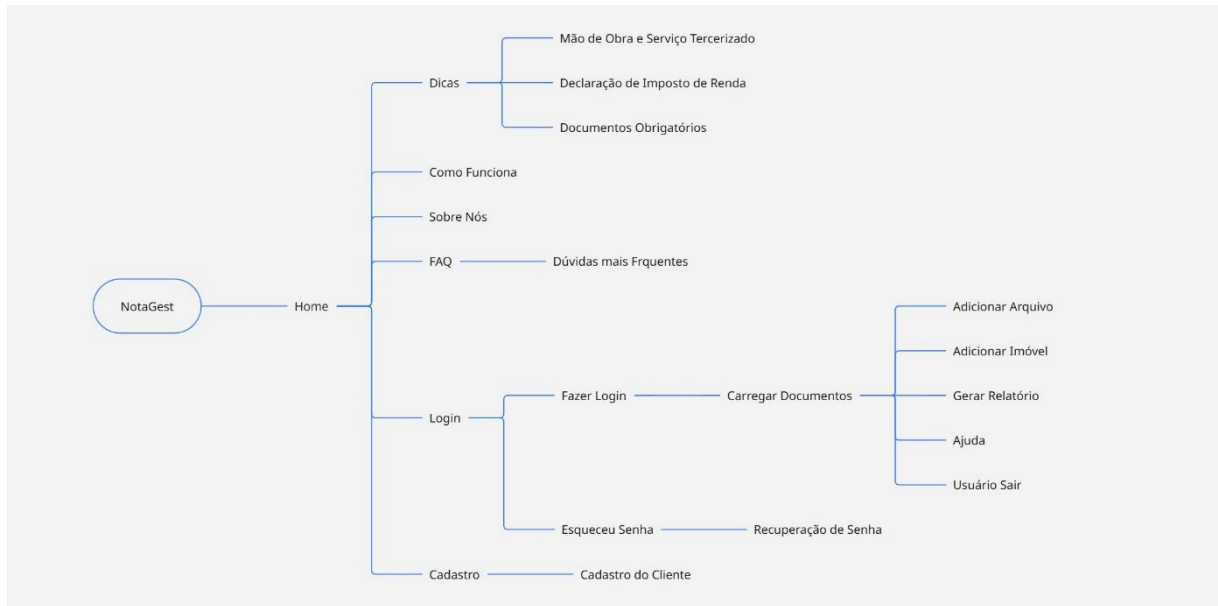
NotaGest

Home

Dicas

Mão de Obra e Serviço Tercerizado

Declaração de Imposto de Renda

Documentos Obrigatórios

Como Funciona

Sobre Nós

FAQ

Dúvidas mais Frquentes

Login

Fazer Login

Carregar Documentos

Adicionar Arquivo

Adicionar Imóvel

Gerar Relatório

Ajuda

Usuário Sair

Esqueceu Senha

Recuperação de Senha

Cadastro

Cadastro do Cliente